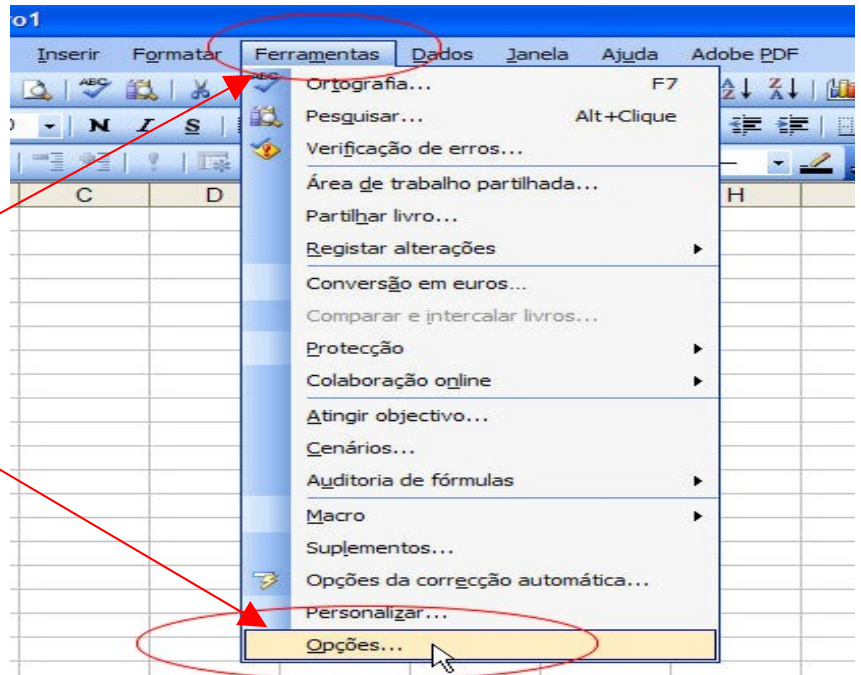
o1

Inserir Formatar Ferramentas Dados Janela Ajuda Adobe PDF

N I S

C D H

Ortografia... F7
Pesquisar... Alt+Clique
Verificação de erros...
Área de trabalho partilhada...
Partilhar livro...
Registar alterações
Conversão em euros...
Comparar e intercalar livros...
Protecção
Colaboração online
Atingir objectivo...
Cenários...
Auditoria de fórmulas
Macro
Suplementos...
Opções da correcção automática...
Personalizar...
Opções...